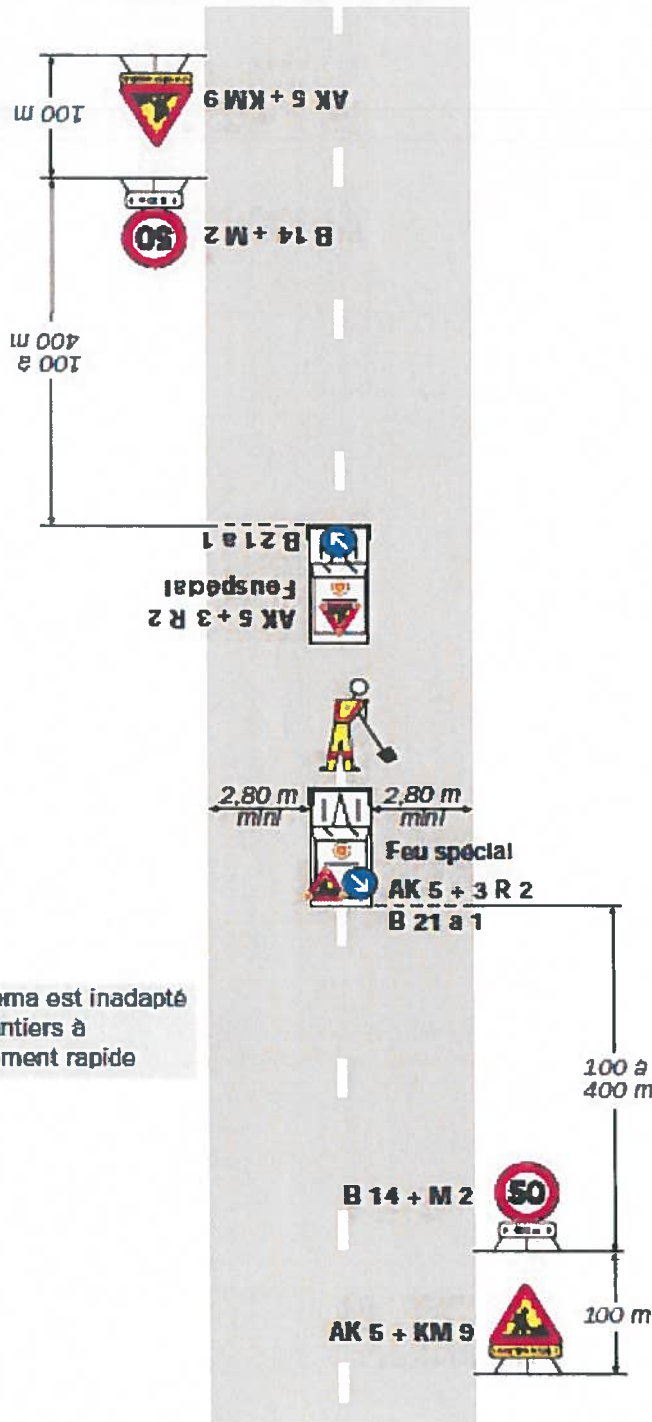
100 m

AK 5 + KM 9

50

B 14 + M 2

100 à 400 m

B 21 a 1

Feu spécial

AK 5 + 3 R 2

2,80 m mini

2,80 m mini

Feu spécial

AK 5 + 3 R 2

B 21 a 1

ema est inadapté ntiers à ment rapide

100 à 400 m

B 14 + M 2

50

100 m

AK 5 + KM 9